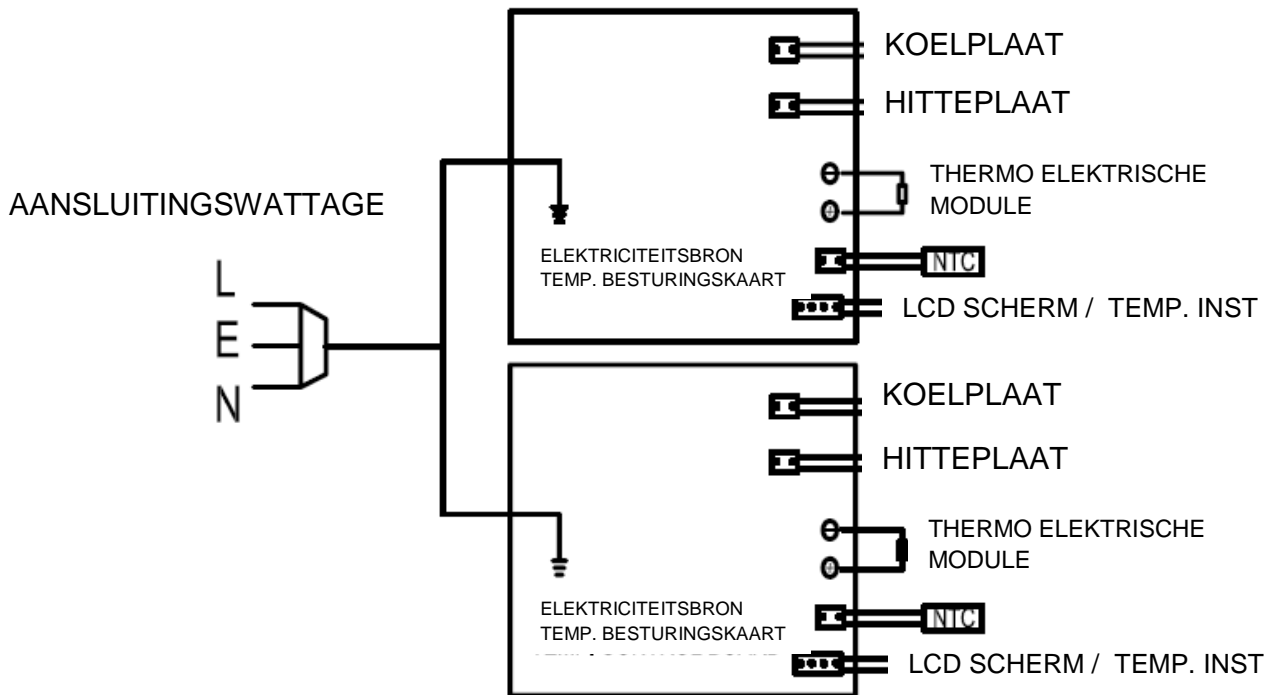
KOELPLAAT

HITTEPLAAT

AANSLUITINGSWATTAGE

THERMO ELEKTRISCHE MODULE

ELEKTRICITEITSBRON
TEMP. BESTURINGSKAART

NTC

LCD SCHERM / TEMP. INST

L
E
N

KOELPLAAT

HITTEPLAAT

THERMO ELEKTRISCHE MODULE

ELEKTRICITEITSBRON
TEMP. BESTURINGSKAART

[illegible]

NTC

LCD SCHERM / TEMP. INST